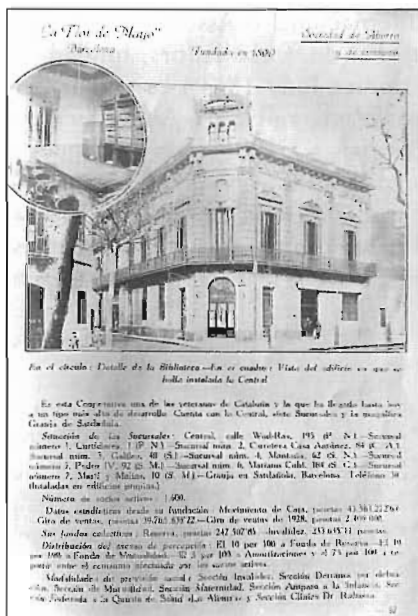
"La Flor de Mayo"
Barcelona
Fundada en 1890
Sociedad de Ahorro
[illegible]

En el círculo: Detalle de la Biblioteca.—En el cuadro: Vista del edificio en que se halla instalada la Central.

Es esta Cooperativa una de las veteranas de Cataluña y la que ha llegado hasta hoy a un tipo más alto de desarrollo. Cuenta con la Central, siete Sucursales y la magnífica Granja de Sardañola.

Situación de las Sucursales: Central, calle Wad-Ras, 193 (P. N.).—Sucursal número 1, Cortadores, 1 (P. N.).—Sucursal núm. 2, Carretera Casa Antúnez, 84 (C. A.).—Sucursal núm. 3, Galileo, 48 (S.).—Sucursal núm. 4, Mantúa, 62 (S. N.).—Sucursal número 5, Pedro IV, 92 (S. M.).—Sucursal núm. 6, Mariano Cubí, 184 (S. G.).—Sucursal número 7, Martí y Molins, 10 (S. M.).—Granja en Sardañola, Barcelona. Teléfono 30 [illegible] (instaladas en edificios propios).

Número de socios actual: 1.600.

Datos estadísticos desde su fundación: Movimiento de Caja, pesetas 43.561.222'60.—Giro de ventas, pesetas 39.705.638'22.—Giro de ventas de 1928, pesetas 2.400.000.

Sus fondos colectivos: Reserva, pesetas 247.507'05.—Invalidez, 23.638'31 pesetas.

Distribución del exceso de percepción: El 10 por 100 a Fondo de Reserva.—El 10 por 100 a Fondo de Mutualidad.—El 5 por 100 a Amortizaciones y el 75 por 100 a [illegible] según el consumo efectuado por los socios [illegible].

Mutualidades de previsión social: Sección Invalidez. Sección Defunción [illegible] Sección de Mutualidad. Sección Maternidad. Sección Amparo a la Infancia. Sección federada a la Quinta de Salud «La Alianza» y Sección Clínica Dr. Rabassa.